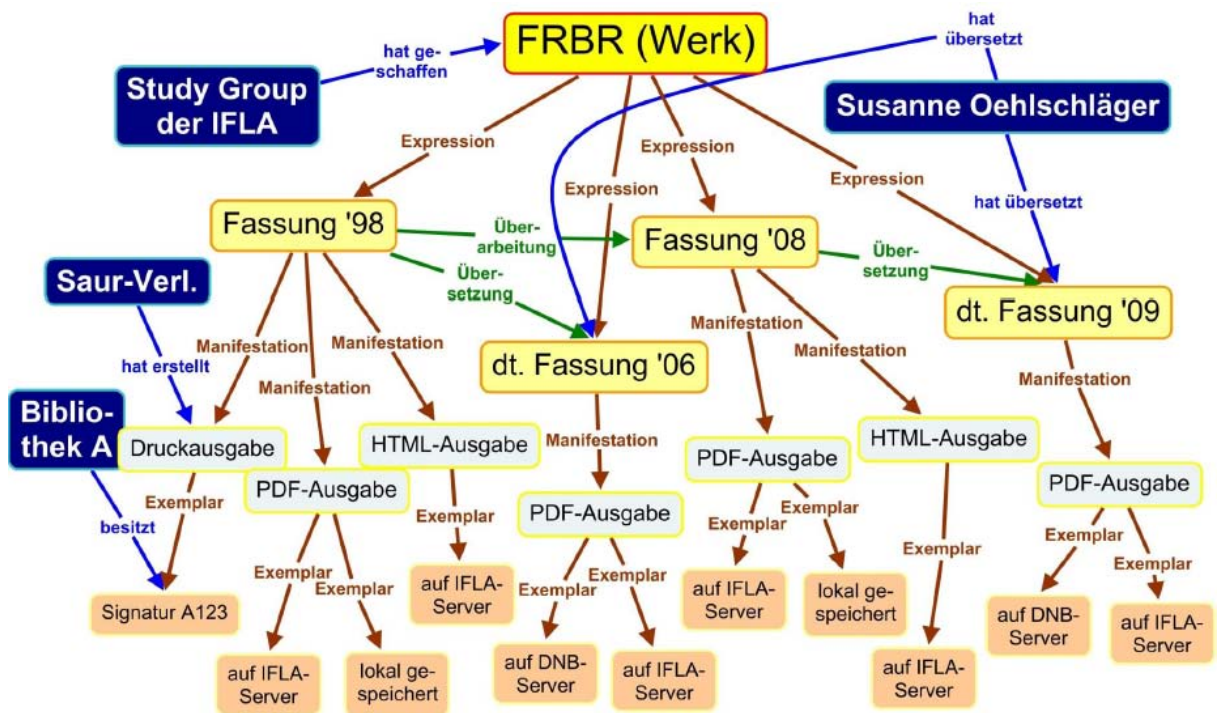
FRBR (Werk)

hat geschaffen

Study Group der IFLA

hat übersetzt

Susanne Oehlschläger

Expression

Expression

Expression

Expression

hat übersetzt

Fassung '98

Überarbeitung

Fassung '08

Übersetzung

Übersetzung

dt. Fassung '09

Saur-Verl.

dt. Fassung '06

Manifestation

Manifestation

Manifestation

Manifestation

Manifestation

Manifestation

hat erstellt

Manifestation

Manifestation

Bibliothek A

Druckausgabe

HTML-Ausgabe

PDF-Ausgabe

HTML-Ausgabe

PDF-Ausgabe

PDF-Ausgabe

PDF-Ausgabe

Exemplar

besitzt

Exemplar

Exemplar

Exemplar

Exemplar

Exemplar

Exemplar

Exemplar

Exemplar

Exemplar

Exemplar

Exemplar

Signatur A123

auf IFLA-Server

auf IFLA-Server

lokal gespeichert

auf DNB-Server

auf DNB-Server

auf IFLA-Server

auf IFLA-Server

lokal gespeichert

auf IFLA-Server

auf IFLA-Server

auf IFLA-Server